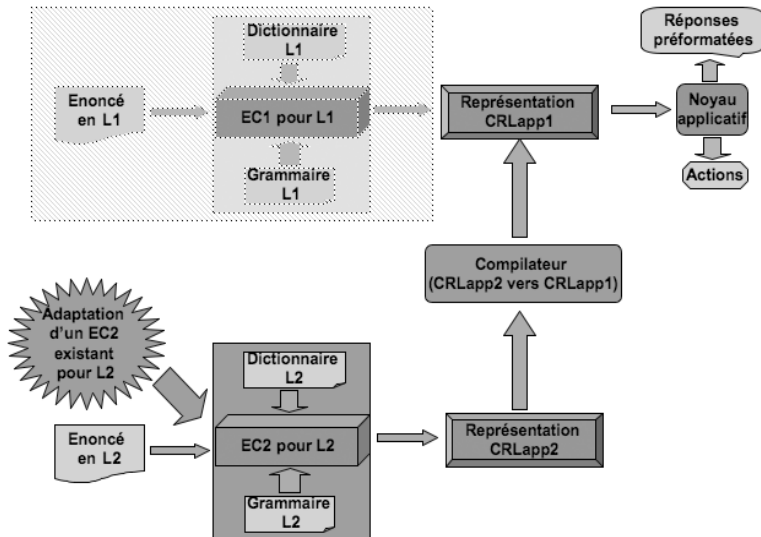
Dictionnaire L1

Enoncé en L1

EC1 pour L1

Grammaire L1

Représentation CRLapp1

Réponses préformatées

Noyau applicatif

Actions

Compilateur (CRLapp2 vers CRLapp1)

Adaptation d'un EC2 existant pour L2

Dictionnaire L2

Enoncé en L2

EC2 pour L2

Grammaire L2

Représentation CRLapp2